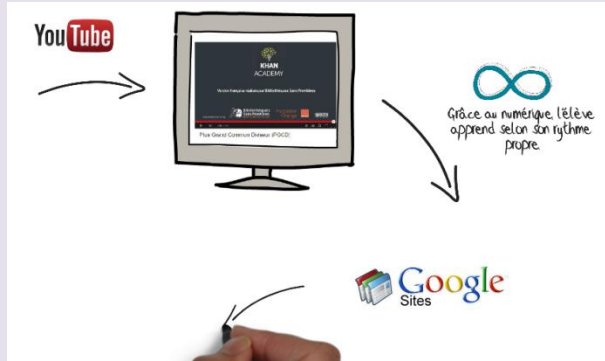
YouTube

KHAN ACADEMY

Version française réalisée par Bibliothèques Sans Frontières

Bibliothèques Sans Frontières

Plus Grand Commun Diviseur (PGCD)

Grâce au numérique, l'élève apprend selon son rythme propre.

Google Sites